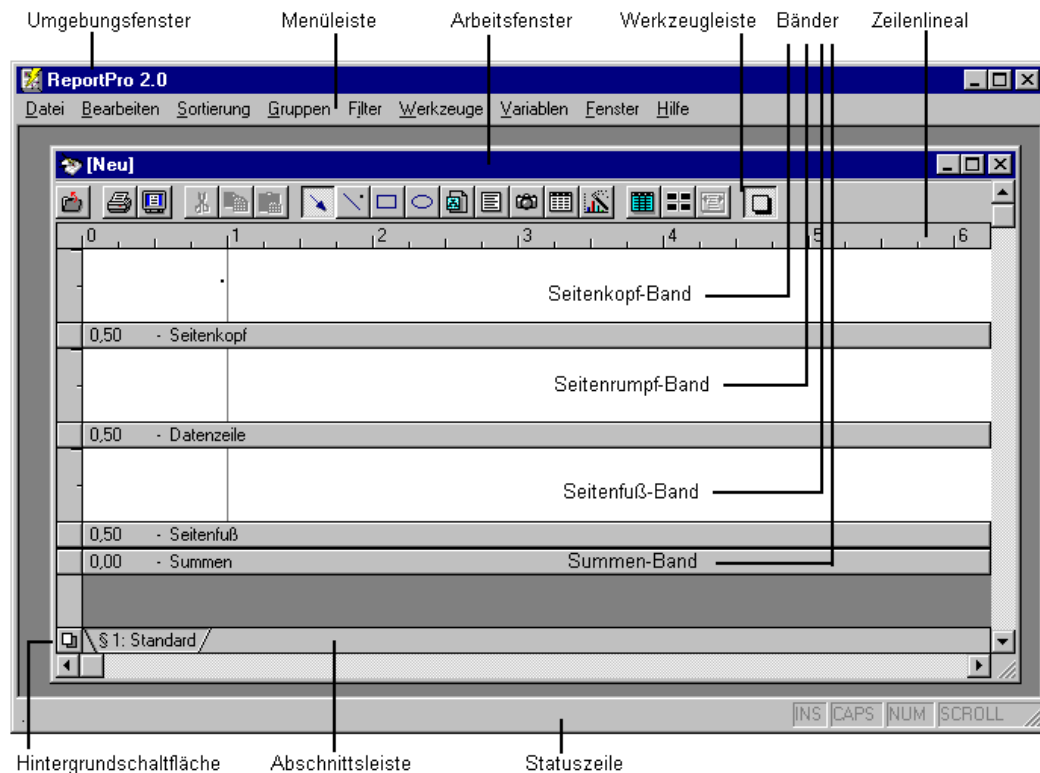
Umgebungsfenster Menüleiste Arbeitsfenster Werkzeugleiste Bänder Zeilenlineal

ReportPro 2.0

Datei Bearbeiten Sortierung Gruppen Filter Werkzeuge Variablen Fenster Hilfe

[Neu]

0 1 2 3 4 5 6

Seitenkopf-Band

0,50 - Seitenkopf

Seitenrumpf-Band

0,50 - Datenzeile

Seitenfuß-Band

0,50 - Seitenfuß

0,00 - Summen

Summen-Band

§ 1: Standard

INS CAPS NUM SCROLL

Hintergrundschaltfläche Abschnittsleiste Statuszeile